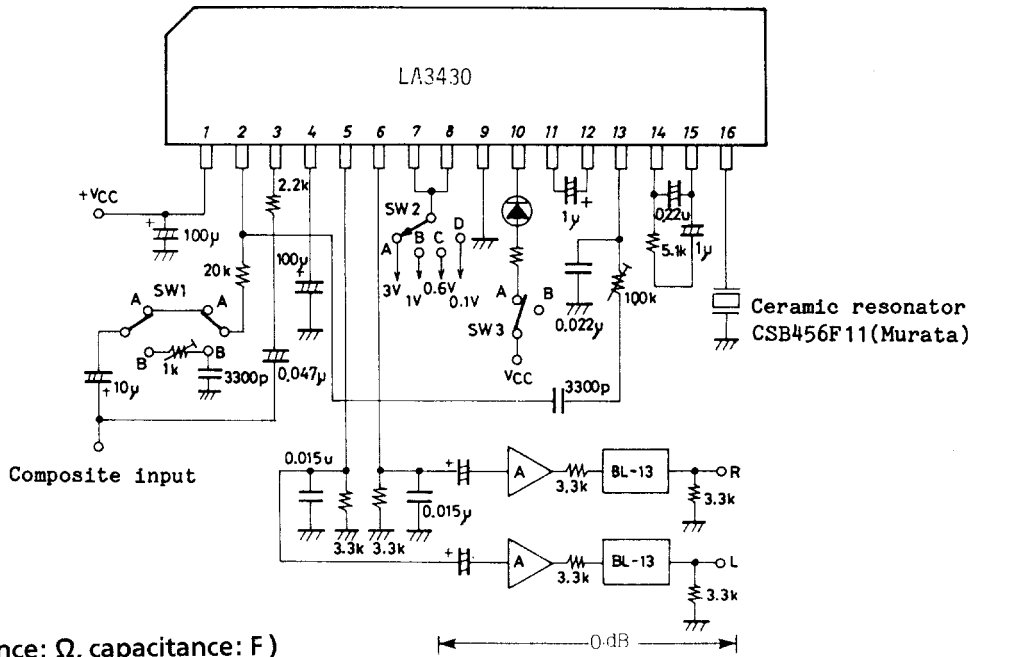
LA3430

1 2 3 4 5 6 7 8 9 10 11 12 13 14 15 16

+VCC

100μ

2.2k

100μ

20k

SW1

A

A

B

1k

B

3300p

0.047μ

10μ

Composite input

SW2

A B C D

3V 1V 0.6V 0.1V

1μ

0.22μ

5.1k

1μ

0.022μ

100k

A B

SW3

VCC

Ceramic resonator CSB456F11(Murata)

3300p

0.015u

3.3k 3.3k

0.015μ

A

3.3k

BL-13

R

3.3k

A

3.3k

BL-13

L

3.3k

0dB

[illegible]nce: Ω, capacitance: F)